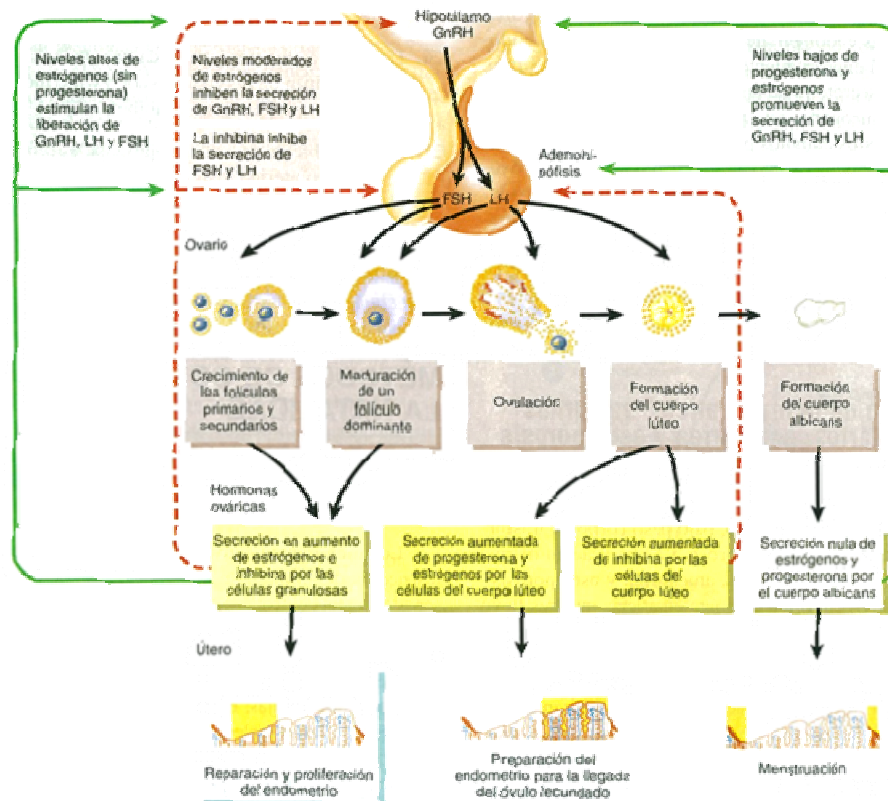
Hipotálamo
GnRH

Niveles altos de estrógenos (sin progesterona) estimulan la liberación de GnRH, LH y FSH

Niveles moderados de estrógenos inhiben la secreción de GnRH, FSH y LH

La inhbina inhibe la secración de FSH y LH

Niveles bajos de progesterona y estrógenos promueven la secreción de GnRH, FSH y LH

Adenohipófisis

FSH

LH

Ovario

Crecimiento de los folículos primarios y secundarios

Maduración de un folículo dominante

Ovulación

Formación del cuerpo lúteo

Formación del cuerpo albicans

Hormonas ováricas

Secreción en aumento de estrógenos e inhibina por las células granulosas

Secreción aumentada de progesterona y estrógenos por las células del cuerpo lúteo

Secreción aumentada de inhibina por las células del cuerpo lúteo

Secreción nula de estrógenos y progesterona por el cuerpo albicans

Útero

Reparación y proliferación del endometrio

Preparación del endometrio para la llegada del óvulo fecundado

Menstruación